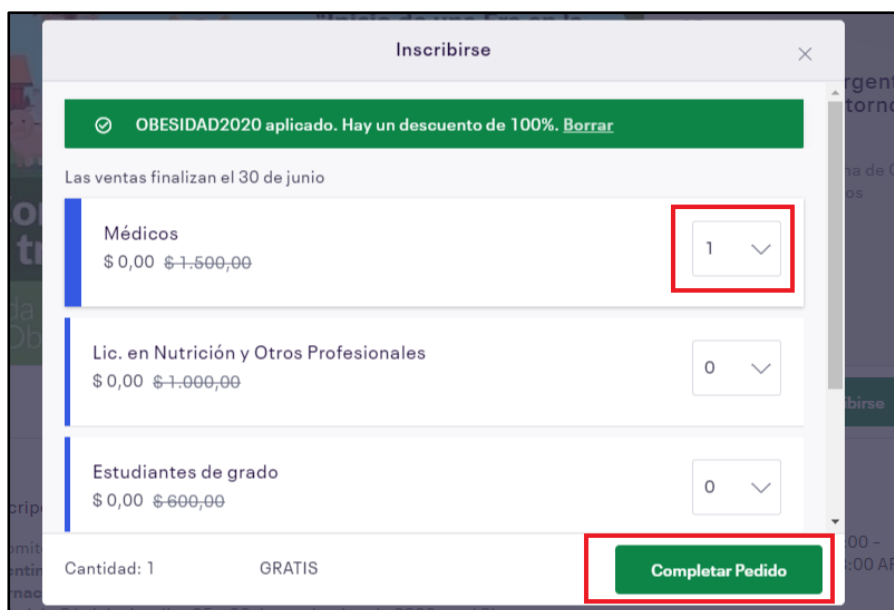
Inscribirse

×

OBESIDAD2020 aplicado. Hay un descuento de 100%. Borrar

Las ventas finalizan el 30 de junio

Médicos
$ 0,00 $ 1.500,00

1

Lic. en Nutrición y Otros Profesionales
$ 0,00 $ 1.000,00

0

Estudiantes de grado
$ 0,00 $ 600,00

0

Cantidad: 1 GRATIS

Completar Pedido